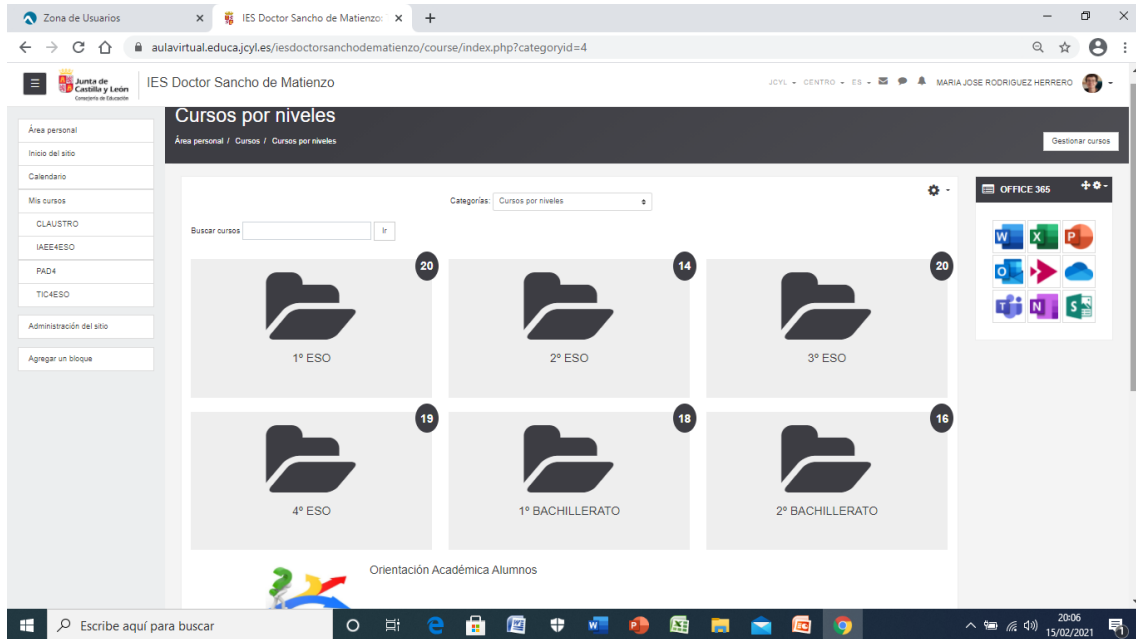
Zona de Usuarios ×
IES Doctor Sancho de Matienzo ×
+

aulavirtual.educa.jcyl.es/iesdoctorsanchodematienzo/course/index.php?categoryid=4

Junta de Castilla y León
Consejería de Educación

IES Doctor Sancho de Matienzo

JCYL CENTRO ES MARIA JOSE RODRIGUEZ HERRERO

Área personal
Inicio del sitio
Calendario
Mis cursos
CLAUSTRO
IAEE4ESO
PAD4
TIC4ESO
Administración del sitio
Agregar un bloque

Cursos por niveles

Área personal / Cursos / Cursos por niveles

Gestionar cursos

Categorías: Cursos por niveles

Buscar cursos Ir

20
1º ESO

14
2º ESO

20
3º ESO

19
4º ESO

18
1º BACHILLERATO

16
2º BACHILLERATO

Orientación Académica Alumnos

OFFICE 365

Escribe aquí para buscar

20:06
15/02/2021